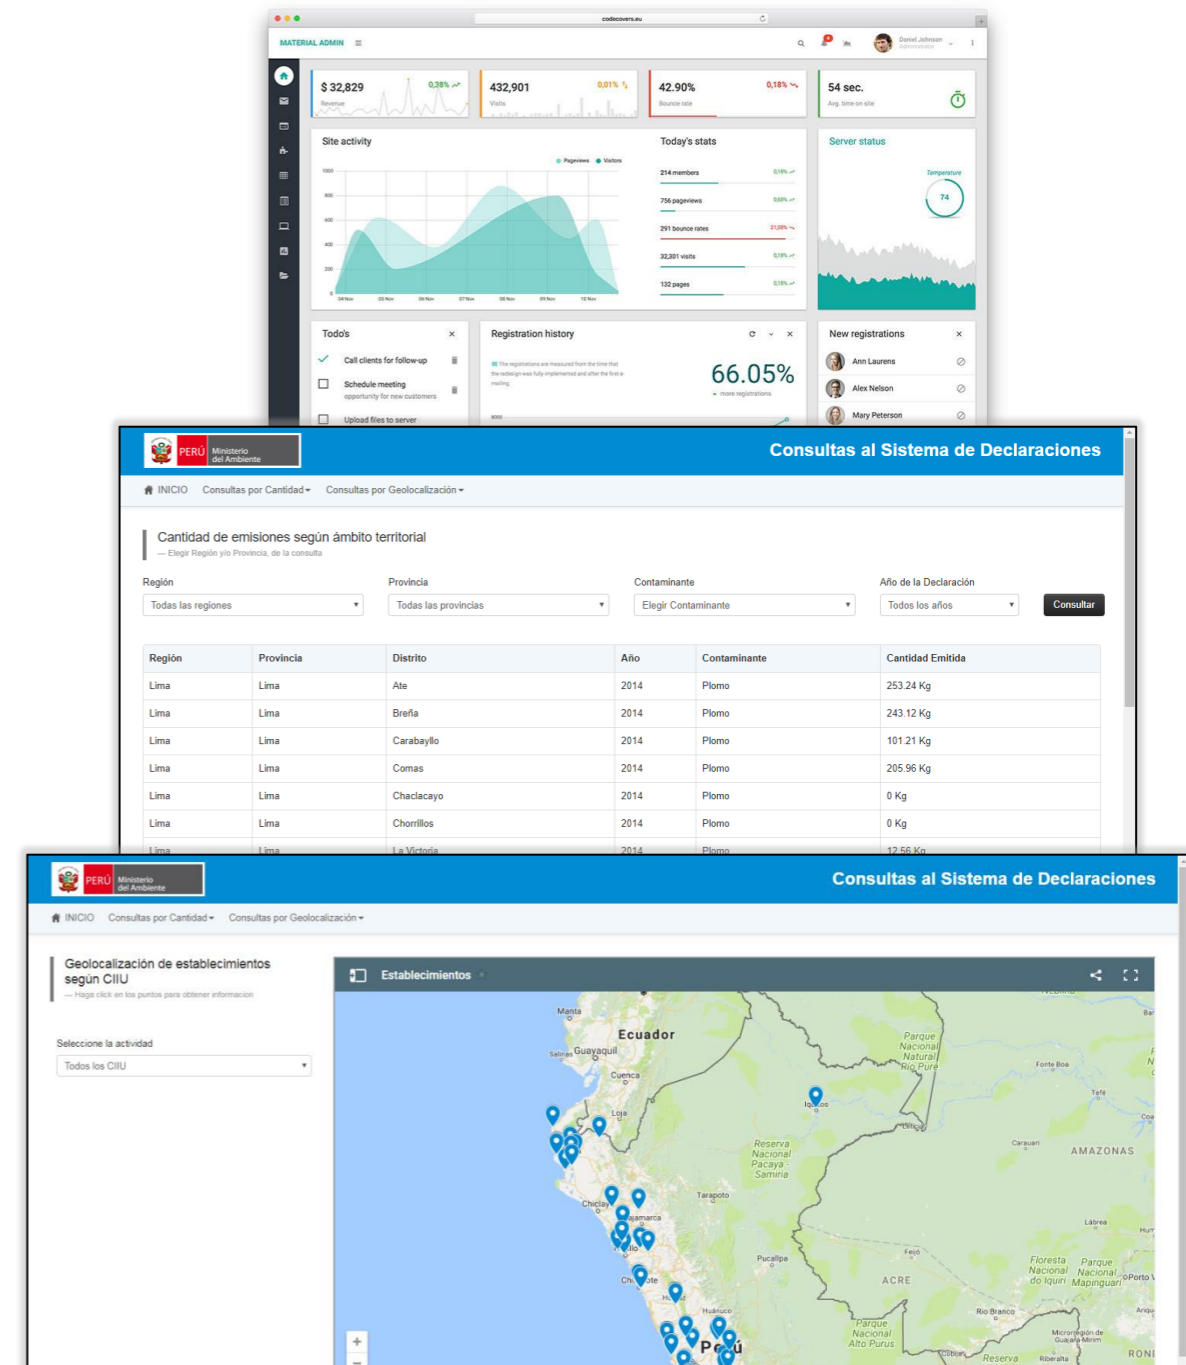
codecovers.eu

MATERIAL ADMIN

Daniel Johnson
Administrator

$ 32,829 0,38%
Revenue

432,901 0,01%
Visits

42.90% 0,18%
Bounce rate

54 sec.
Avg. time on site

Site activity

Pageviews Visitors

1000
800
600
400
200
0

04 Nov 05 Nov 06 Nov 07 Nov 08 Nov 09 Nov 10 Nov

Today's stats

214 members 0,18%
756 pageviews 0,68%
291 bounce rates 21,08%
32,301 visits 0,18%
132 pages 0,18%

Server status

Temperature
74

Todo's

Call clients for follow-up
Schedule meeting
opportunity for new customers
Upload files to server

Registration history

The registrations are measured from the time that the redesign was fully implemented and after the first e-mailing.

66.05%
more registrations

New registrations

Ann Laurens
Alex Nelson
Mary Peterson

PERÚ Ministerio del Ambiente

Consultas al Sistema de Declaraciones

INICIO Consultas por Cantidad Consultas por Geolocalización

Cantidad de emisiones según ámbito territorial
— Elegir Región y/o Provincia, de la consulta

Región
Todas las regiones

Provincia
Todas las provincias

Contaminante
Elegir Contaminante

Año de la Declaración
Todos los años

Consultar

| Región | Provincia | Distrito | Año | Contaminante | Cantidad Emitida |
|---|---|---|---|---|---|
| Lima | Lima | Ate | 2014 | Plomo | 253.24 Kg |
| Lima | Lima | Breña | 2014 | Plomo | 243.12 Kg |
| Lima | Lima | Carabayllo | 2014 | Plomo | 101.21 Kg |
| Lima | Lima | Comas | 2014 | Plomo | 205.96 Kg |
| Lima | Lima | Chaclacayo | 2014 | Plomo | 0 Kg |
| Lima | Lima | Chorrillos | 2014 | Plomo | 0 Kg |
| Lima | Lima | La Victoria | 2014 | Plomo | 12.56 Kg |

PERÚ Ministerio del Ambiente

Consultas al Sistema de Declaraciones

INICIO Consultas por Cantidad Consultas por Geolocalización

Geolocalización de establecimientos según CIIU
— Haga click en los puntos para obtener informacion

Seleccione la actividad
Todos los CIIU

Establecimientos

Manta
Ecuador
Salinas Guayaquil
Cuenca
Loja
Parque Nacional Natural Rio Puré
Fonte Boa
Tefé
Iquitos
Leticia
Carauari
AMAZONAS
Reserva Nacional Pacaya - Samiria
Tarapoto
Chiclayo
Cajamarca
Trujillo
Chimbote
Pucallpa
Feijó
Lábrea
ACRE
Floresta Nacional do Iquiri
Parque Nacional Mapinguari
Porto
Huánuco
Rio Branco
Parque Nacional Alto Purús
Perú
Cobija
Riberalta
Reserva
Microrregión de Guajará-Mirim